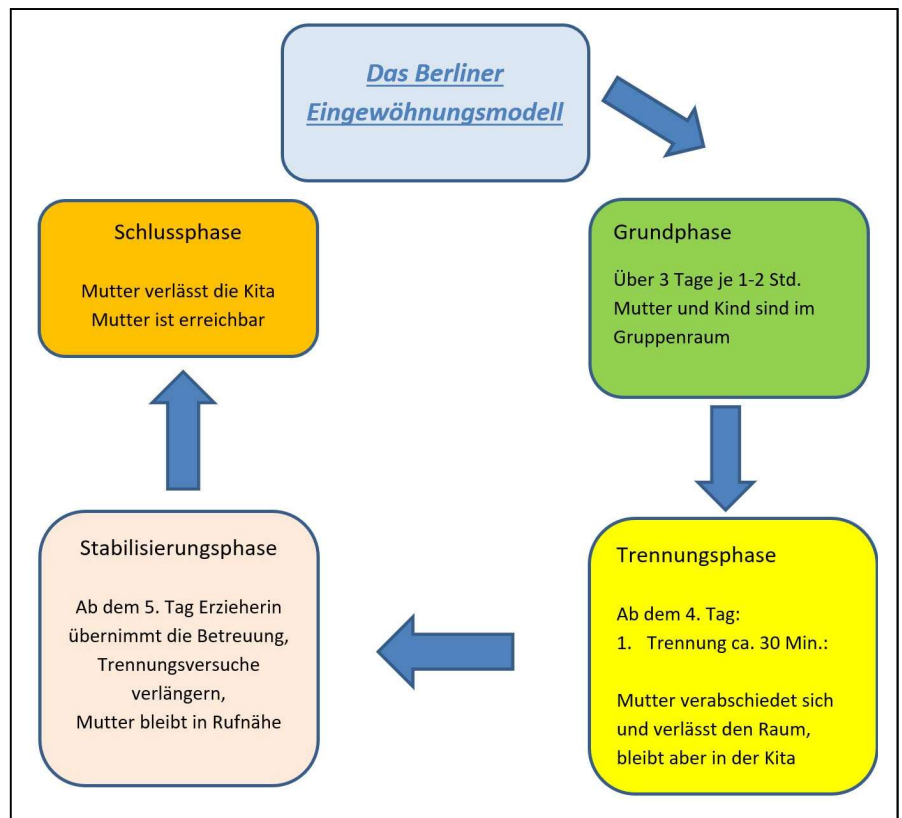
Das Berliner Eingewöhnungsmodell

Grundphase

Über 3 Tage je 1-2 Std. Mutter und Kind sind im Gruppenraum

Trennungsphase

Ab dem 4. Tag:
1. Trennung ca. 30 Min.:

Mutter verabschiedet sich und verlässt den Raum, bleibt aber in der Kita

Stabilisierungsphase

Ab dem 5. Tag Erzieherin übernimmt die Betreuung, Trennungsversuche verlängern, Mutter bleibt in Rufnähe

Schlussphase

Mutter verlässt die Kita
Mutter ist erreichbar